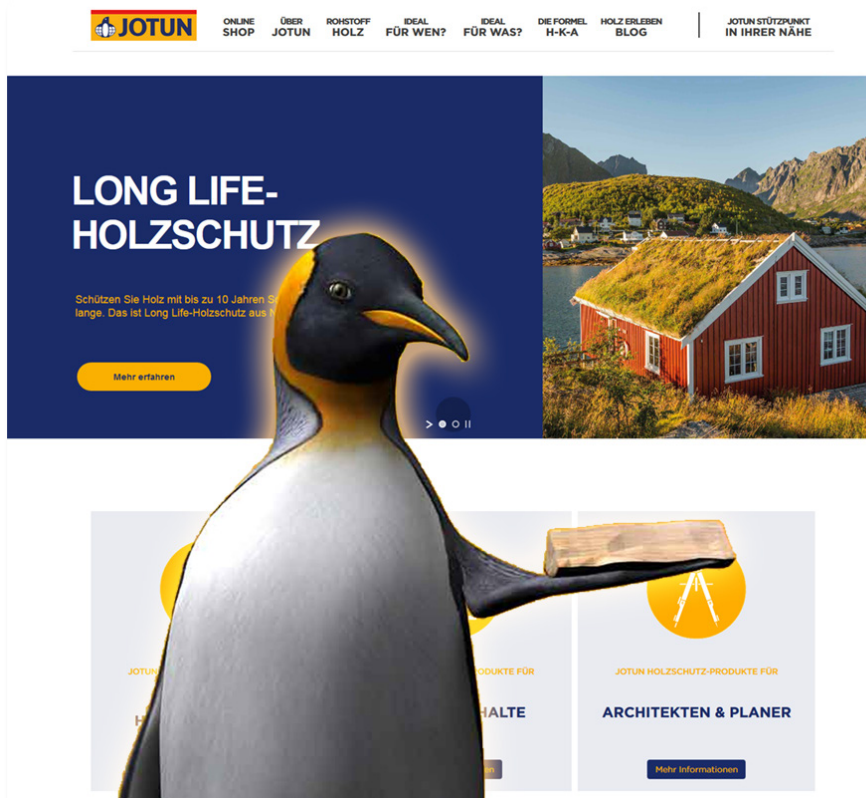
JOTUN

ONLINE SHOP
ÜBER JOTUN
ROHSTOFF HOLZ
IDEAL FÜR WEN?
IDEAL FÜR WAS?
DIE FORMEL H-K-A
HOLZ ERLEBEN BLOG
JOTUN STÜTZPUNKT IN IHRER NÄHE

LONG LIFE-HOLZSCHUTZ

Schützen Sie Holz mit bis zu 10 Jahren S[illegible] lange. Das ist Long Life-Holzschutz aus N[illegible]

Mehr erfahren

JOTUN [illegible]
H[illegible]

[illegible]RODUKTE FÜR
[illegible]HALTE
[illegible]n

JOTUN HOLZSCHUTZ-PRODUKTE FÜR
ARCHITEKTEN & PLANER
Mehr Informationen